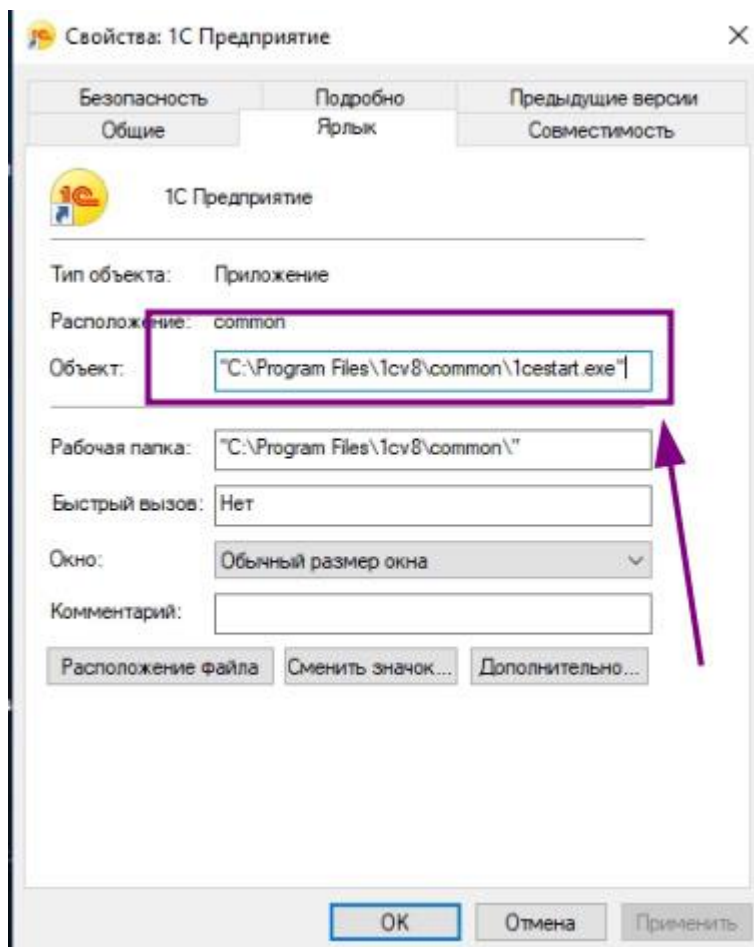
Свойства: 1С Предприятие

×

Безопасность
Подробно
Предыдущие версии
Общие
Ярлык
Совместимость

1С Предприятие

Тип объекта: Приложение

Расположение: common

Объект: "C:\Program Files\1cv8\common\1cestart.exe"

Рабочая папка: "C:\Program Files\1cv8\common\"

Быстрый вызов: Нет

Окно: Обычный размер окна

Комментарий:

Расположение файла
Сменить значок...
Дополнительно...

OK
Отмена
Применить